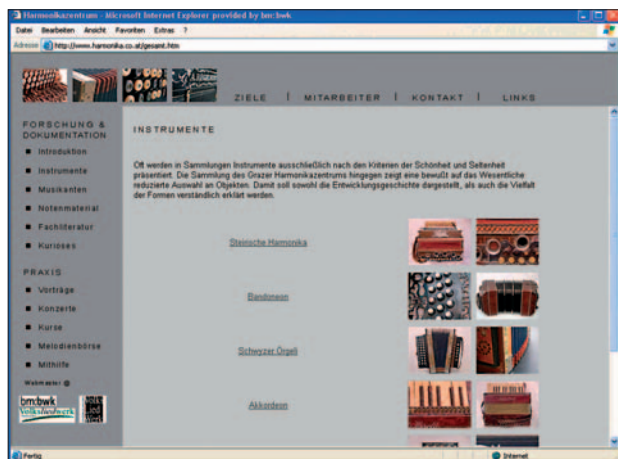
Harmonikazentrum - Microsoft Internet Explorer provided by bm:bwk

Datei Bearbeiten Ansicht Favoriten Extras ?

Adresse http://www.harmonika.co.at/gesamt.htm

ZIELE | MITARBEITER | KONTAKT | LINKS

FORSCHUNG & DOKUMENTATION

Introduktion

Instrumente

Musikanten

Notenmaterial

Fachliteratur

Kurioses

PRAXIS

Vorträge

Konzerte

Kurse

Melodienbörse

Mithilfe

Webmaster

bm:bwk Volksliedwerk

INSTRUMENTE

Oft werden in Sammlungen Instrumente ausschließlich nach den Kriterien der Schönheit und Seltenheit präsentiert. Die Sammlung des Grazer Harmonikazentrums hingegen zeigt eine bewußt auf das Wesentliche reduzierte Auswahl an Objekten. Damit soll sowohl die Entwicklungsgeschichte dargestellt, als auch die Vielfalt der Formen verständlich erklärt werden.

Steirische Harmonika

Bandoneon

Schwyzer Örgeli

Akkordeon

Fertig

Internet